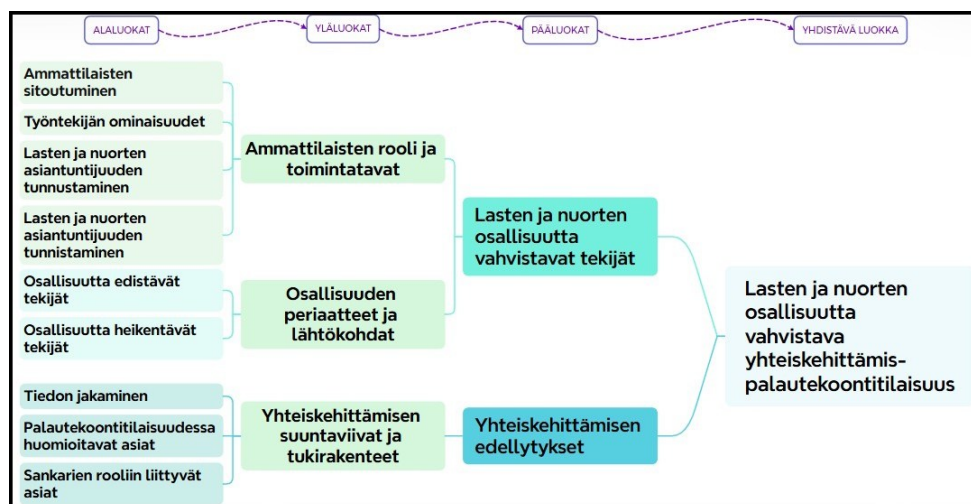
ALALUOKAT

YLÄLUOKAT

PÄÄLUOKAT

YHDISTÄVÄ LUOKKA

Ammattilaisten sitoutuminen

Työntekijän ominaisuudet

Lasten ja nuorten asiantuntijuuden tunnustaminen

Lasten ja nuorten asiantuntijuuden tunnistaminen

Osallisuutta edistävät tekijät

Osallisuutta heikentävät tekijät

Tiedon jakaminen

Palautekoontitilaisuudessa huomioitavat asiat

Sankarien rooliin liittyvät asiat

Ammattilaisten rooli ja toimintatavat

Osallisuuden periaatteet ja lähtökohdat

Yhteiskehittämisen suuntaviivat ja tukirakenteet

Lasten ja nuorten osallisuutta vahvistavat tekijät

Yhteiskehittämisen edellytykset

Lasten ja nuorten osallisuutta vahvistava yhteiskehittämis-palautekoontitilaisuus